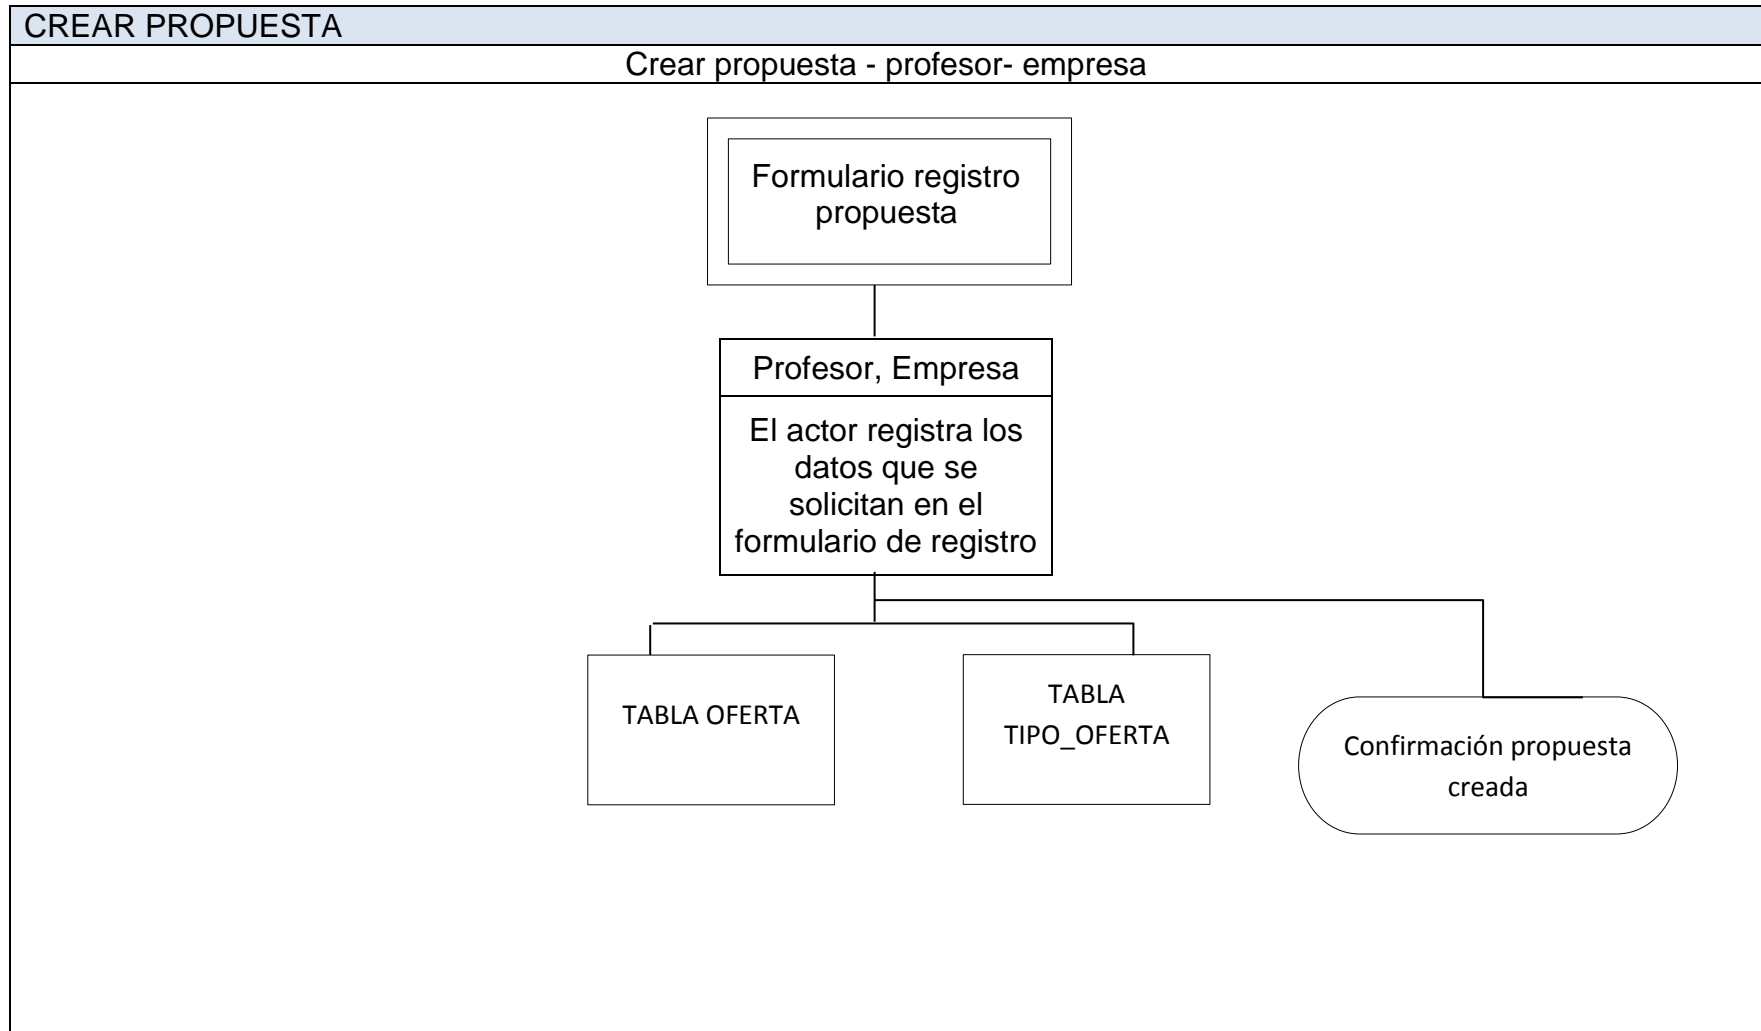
CREAR PROPUESTA

Crear propuesta - profesor- empresa

Formulario registro propuesta

Profesor, Empresa

El actor registra los datos que se solicitan en el formulario de registro

TABLA OFERTA

TABLA TIPO_OFERTA

Confirmación propuesta creada